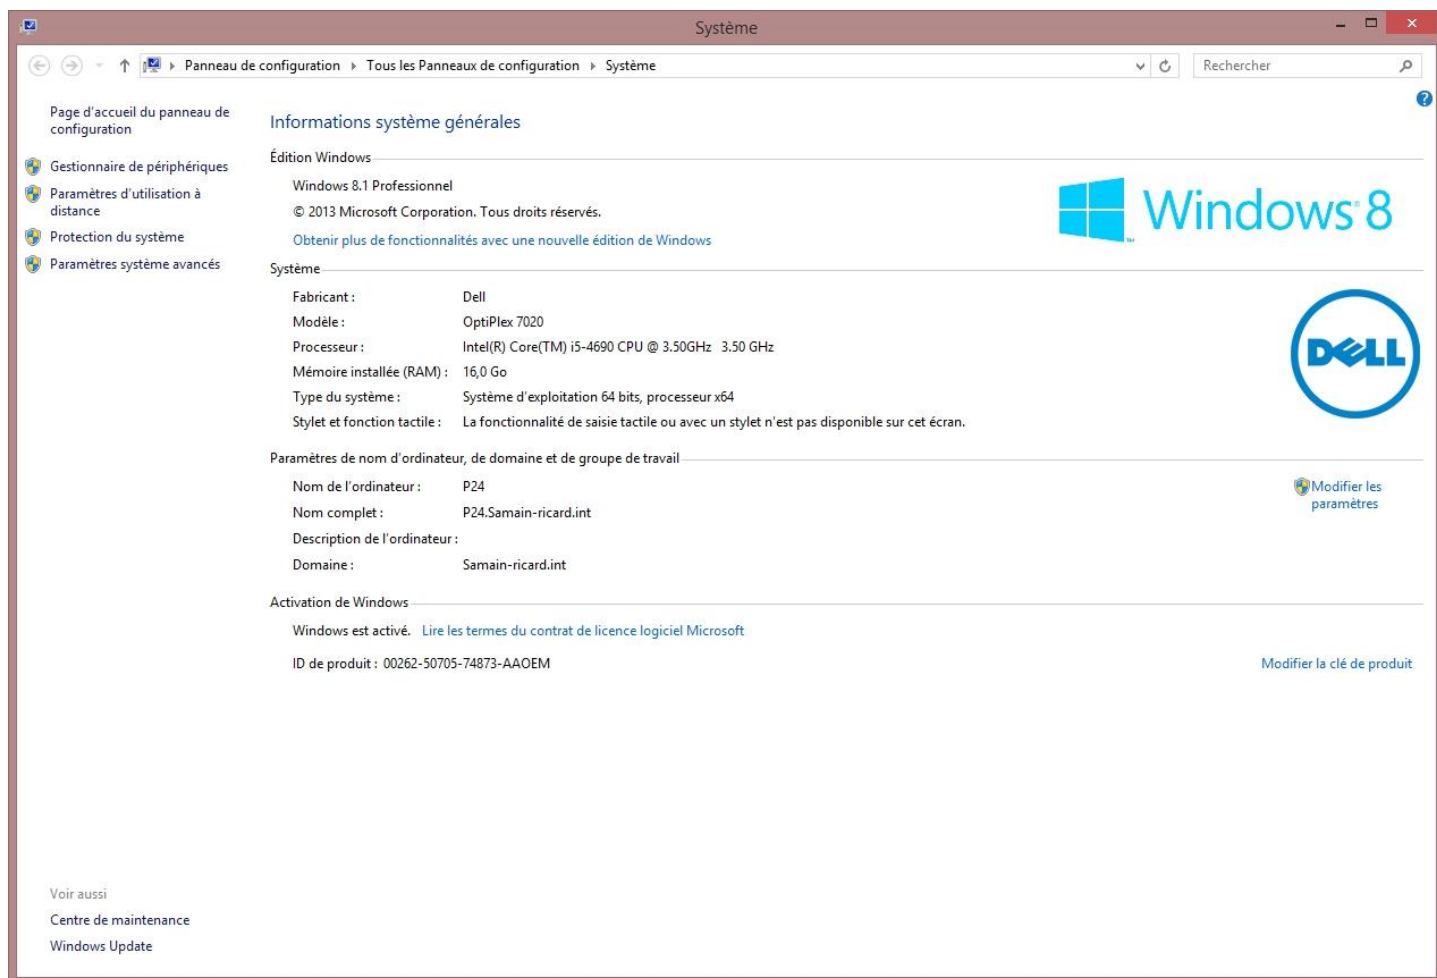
Système

Panneau de configuration ▸ Tous les Panneaux de configuration ▸ Système

Rechercher

Page d'accueil du panneau de configuration

Gestionnaire de périphériques

Paramètres d'utilisation à distance

Protection du système

Paramètres système avancés

Informations système générales

Édition Windows

Windows 8.1 Professionnel

© 2013 Microsoft Corporation. Tous droits réservés.

Obtenir plus de fonctionnalités avec une nouvelle édition de Windows

Windows 8

Système

| Fabricant : | Dell |
|---|---|
| Modèle : | OptiPlex 7020 |
| Processeur : | Intel(R) Core(TM) i5-4690 CPU @ 3.50GHz 3.50 GHz |
| Mémoire installée (RAM) : | 16,0 Go |
| Type du système : | Système d'exploitation 64 bits, processeur x64 |
| Stylet et fonction tactile : | La fonctionnalité de saisie tactile ou avec un stylet n'est pas disponible sur cet écran. |

DELL

Paramètres de nom d'ordinateur, de domaine et de groupe de travail

| Nom de l'ordinateur : | P24 |
|---|---|
| Nom complet : | P24.Samain-ricard.int |
| Description de l'ordinateur : | |
| Domaine : | Samain-ricard.int |

Modifier les paramètres

Activation de Windows

Windows est activé. Lire les termes du contrat de licence logiciel Microsoft

ID de produit : 00262-50705-74873-AAOEM

Modifier la clé de produit

Voir aussi

Centre de maintenance

Windows Update